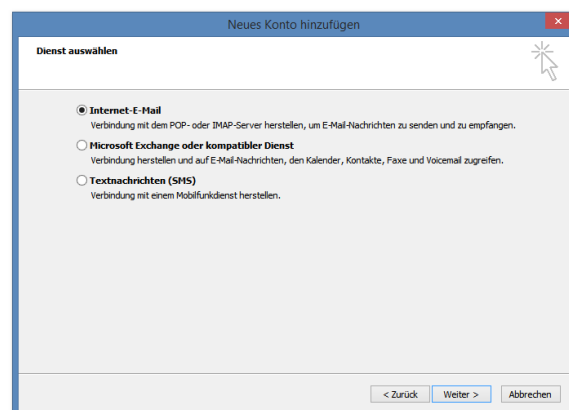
Neues Konto hinzufügen

Dienst auswählen

Internet-E-Mail
Verbindung mit dem POP- oder IMAP-Server herstellen, um E-Mail-Nachrichten zu senden und zu empfangen.

Microsoft Exchange oder kompatibler Dienst
Verbindung herstellen und auf E-Mail-Nachrichten, den Kalender, Kontakte, Faxe und Voicemail zugreifen.

Textnachrichten (SMS)
Verbindung mit einem Mobilfunkdienst herstellen.

< Zurück | Weiter > | Abbrechen